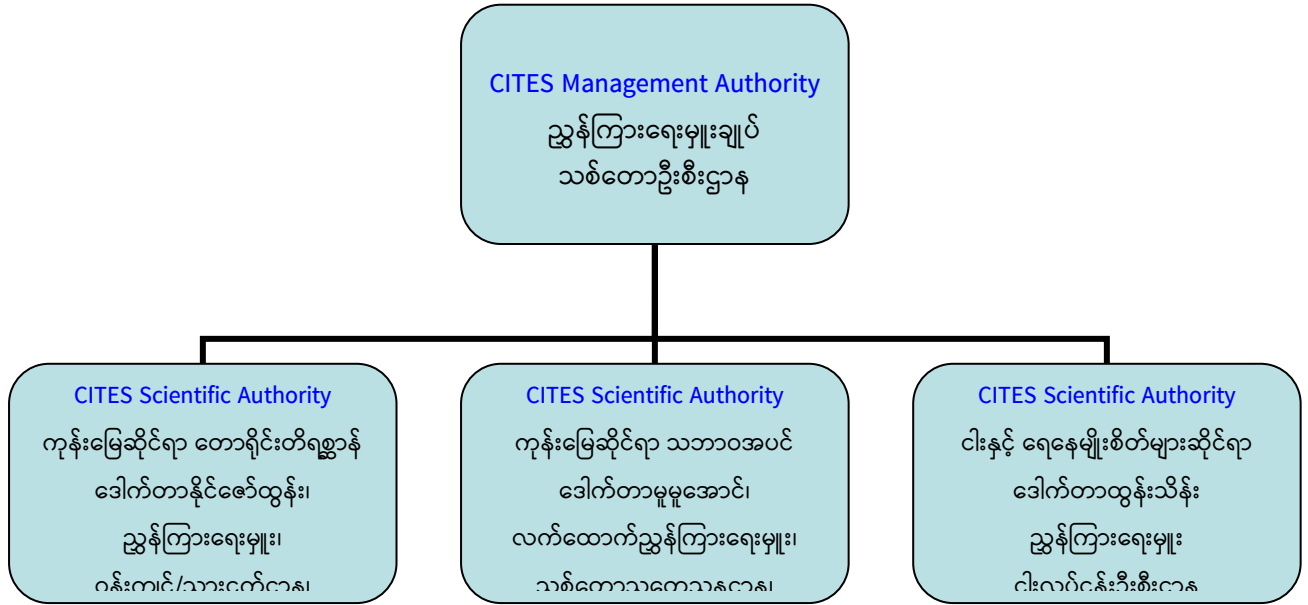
CITES Management Authority
ညွှန်ကြားရေးမှူးချုပ်
သစ်တောဦးစီးဌာန

CITES Scientific Authority
ကုန်းမြေဆိုင်ရာ တောရိုင်းတိရစ္ဆာန်
ဒေါက်တာနိုင်ဇော်ထွန်း၊
ညွှန်ကြားရေးမှူး၊
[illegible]

CITES Scientific Authority
ကုန်းမြေဆိုင်ရာ သဘာဝအပင်
ဒေါက်တာမူမူအောင်၊
လက်ထောက်ညွှန်ကြားရေးမှူး၊
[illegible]

CITES Scientific Authority
ငါးနှင့် ရေနေမျိုးစိတ်များဆိုင်ရာ
ဒေါက်တာထွန်းသိန်း
ညွှန်ကြားရေးမှူး
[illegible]